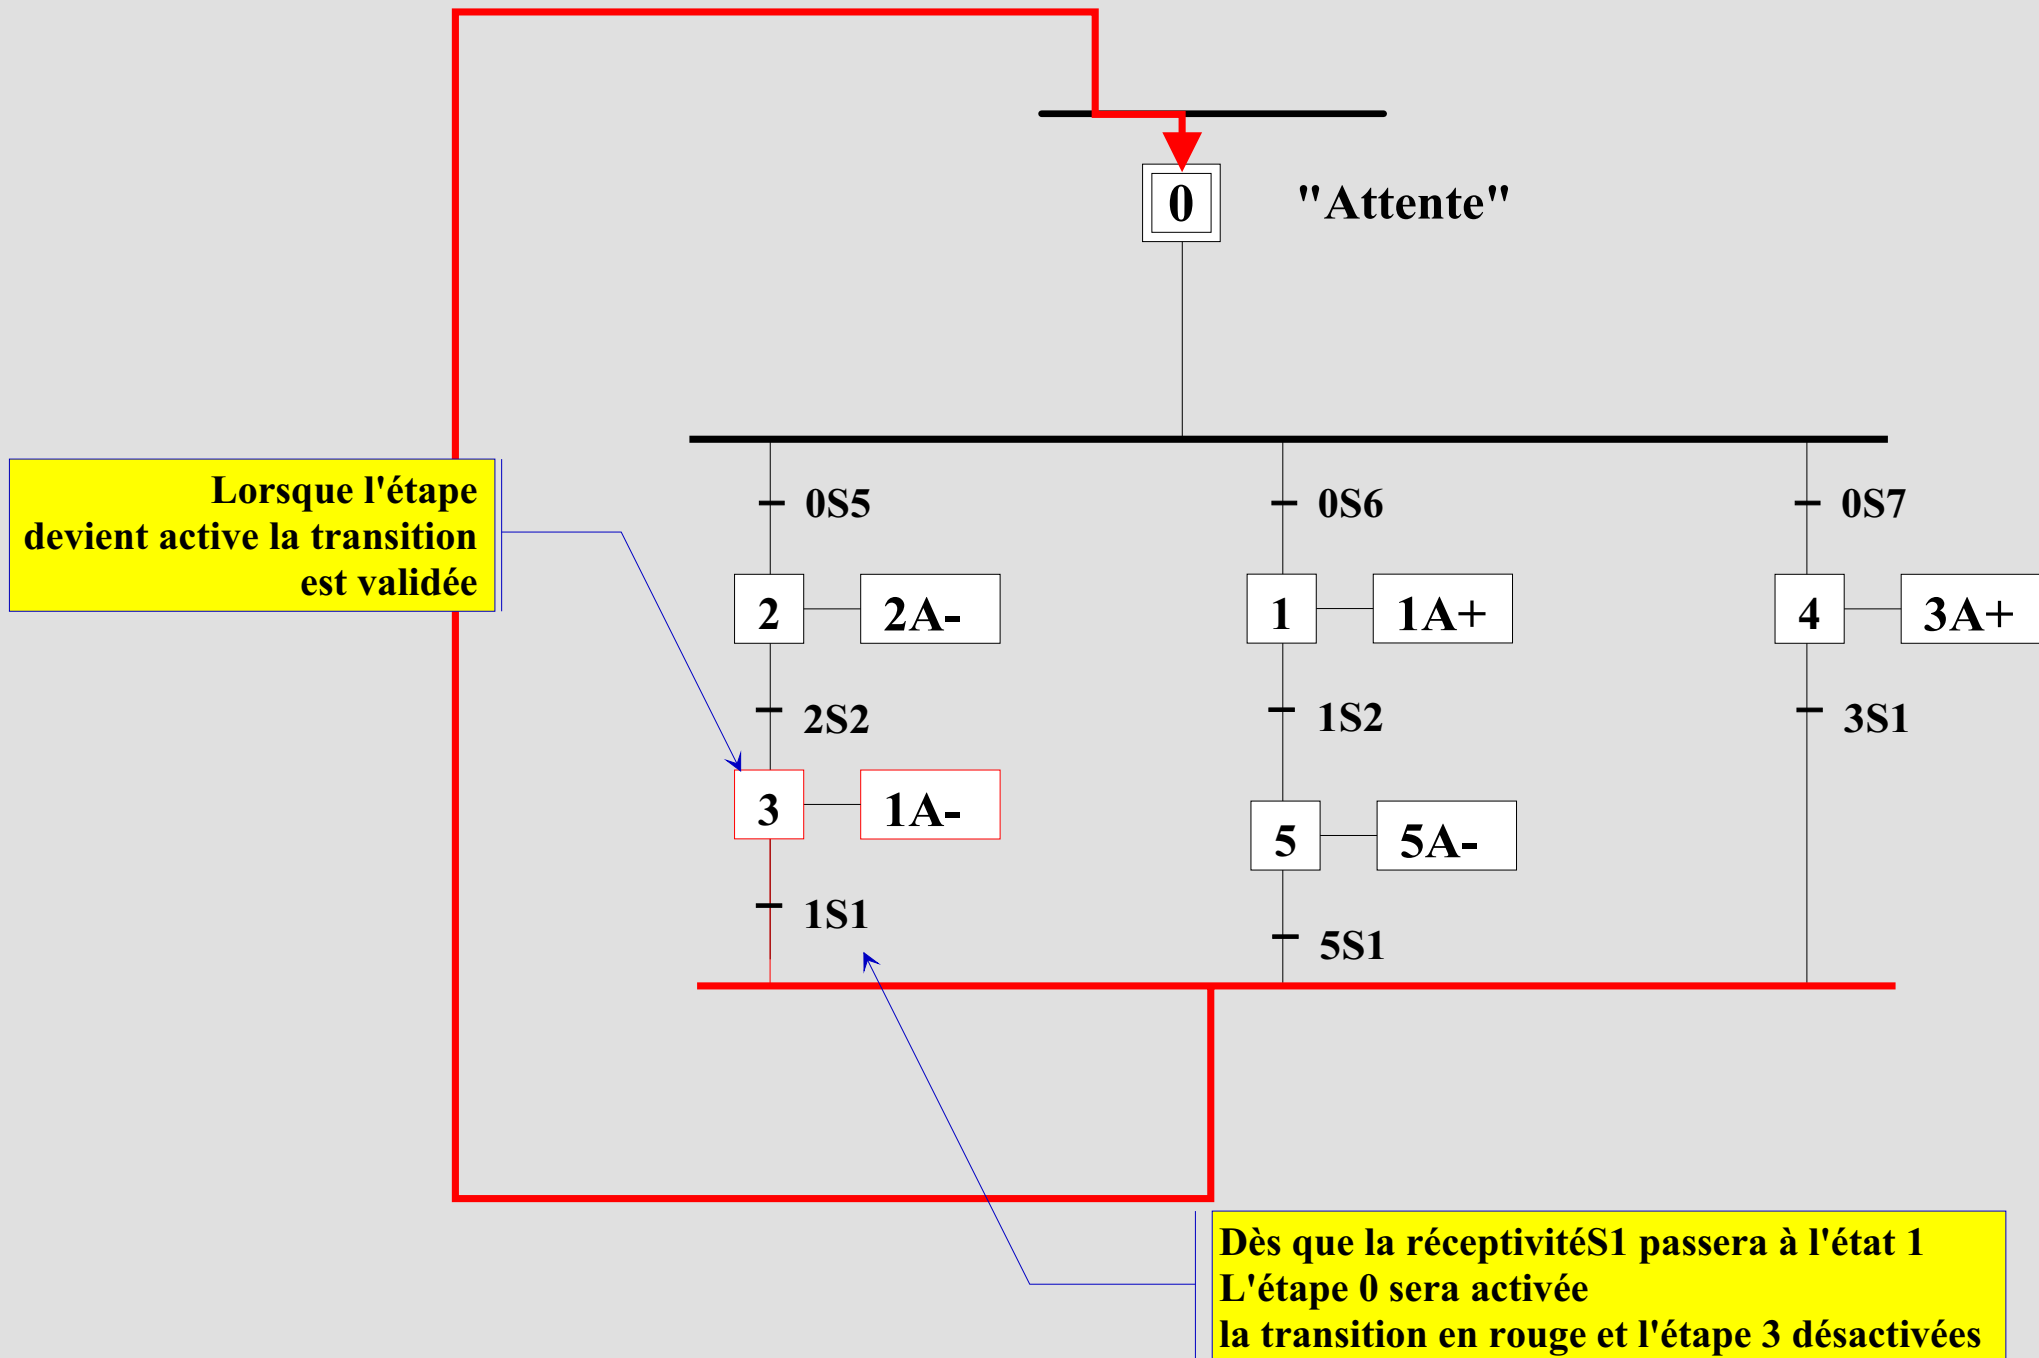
0

"Attente"

Lorsque l'étape devient active la transition est validée

0S5

2

2A-

2S2

3

1A-

1S1

0S6

1

1A+

1S2

5

5A-

5S1

0S7

4

3A+

3S1

Dès que la réceptivitéS1 passera à l'état 1
L'étape 0 sera activée
la transition en rouge et l'étape 3 désactivées